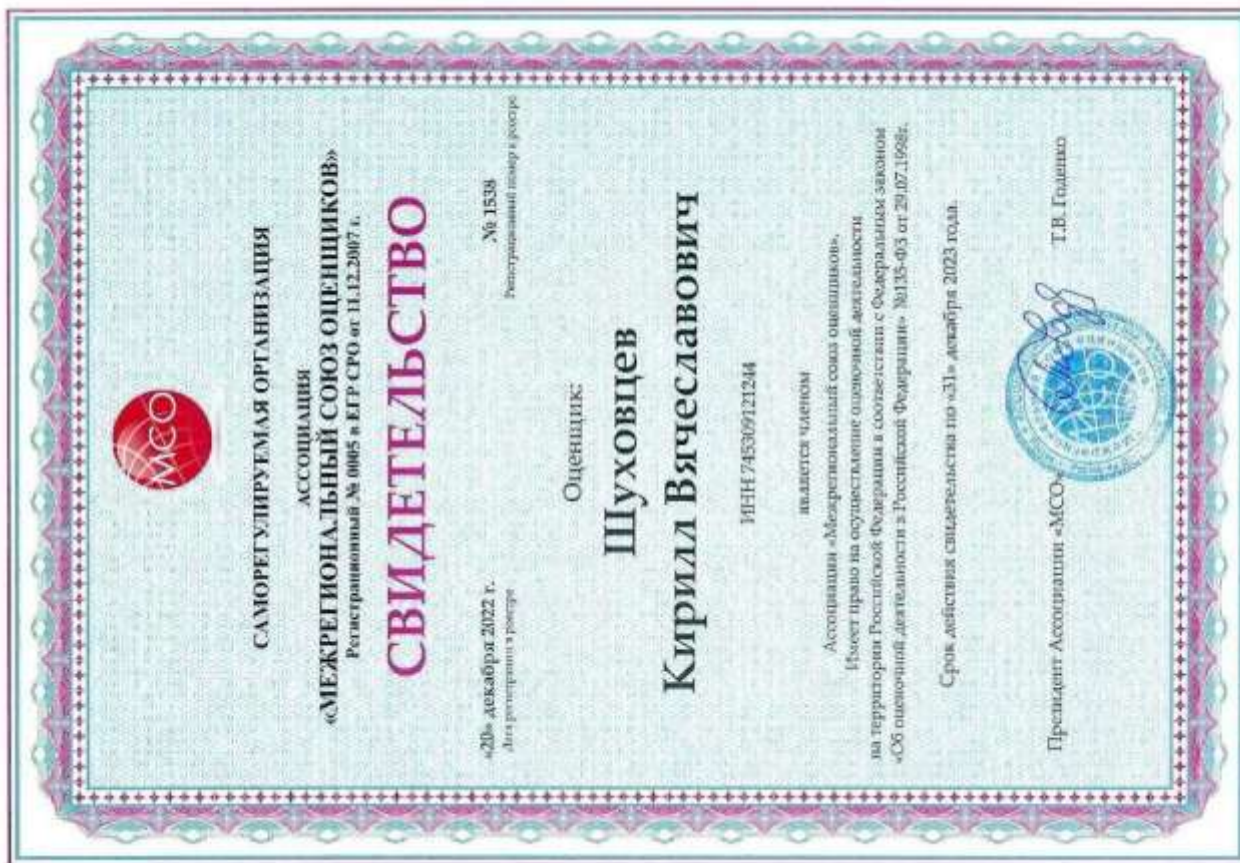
МСО

САМОРЕГУЛИРУЕМАЯ ОРГАНИЗАЦИЯ

АССОЦИАЦИЯ
«МЕЖРЕГИОНАЛЬНЫЙ СОЮЗ ОЦЕНЩИКОВ»
Регистрационный № 0005 в ЕГР СРО от 11.12.2007 г.

СВИДЕТЕЛЬСТВО

«20» декабря 2022 г.
Дата регистрации в реестре

№ 1538
Регистрационный номер в реестре

Оценщик

Шуховцев
Кирилл Вячеславович

ИНН 745309121244

является членом
Ассоциации «Межрегиональный союз оценщиков»,
Имеет право на осуществление оценочной деятельности
на территории Российской Федерации в соответствии с Федеральным законом
«Об оценочной деятельности в Российской Федерации» №135-ФЗ от 29.07.1998г.

Срок действия свидетельства по «31» декабря 2023 года.

Президент Ассоциации «МСО»

Т.В. Годенко